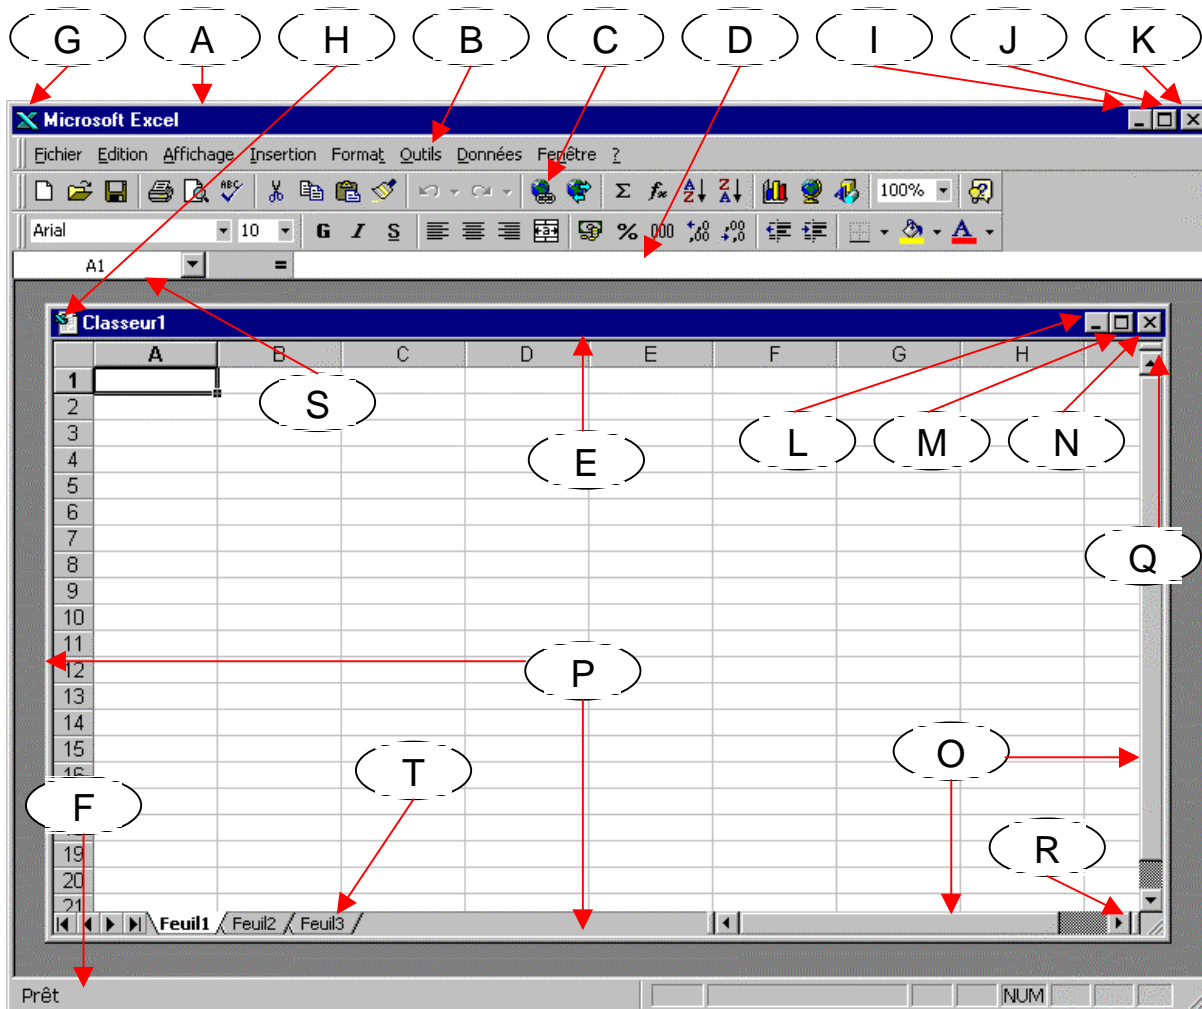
G A H B C D I J K

Microsoft Excel

Fichier Edition Affichage Insertion Format Outils Données Fenêtre ?

100%

Arial 10 G I S % 000

A1 =

Classeur1

| | A | B | C | D | E | F | G | H |
|---|---|---|---|---|---|---|---|---|
| 1 | | | | | | | | |
| 2 | | | | | | | | |
| 3 | | | | | | | | |
| 4 | | | | | | | | |
| 5 | | | | | | | | |
| 6 | | | | | | | | |
| 7 | | | | | | | | |
| 8 | | | | | | | | |
| 9 | | | | | | | | |
| 10 | | | | | | | | |
| 11 | | | | | | | | |
| 12 | | | | | | | | |
| 13 | | | | | | | | |
| 14 | | | | | | | | |
| 15 | | | | | | | | |
| 16 | | | | | | | | |
| 19 | | | | | | | | |
| 20 | | | | | | | | |
| 21 | | | | | | | | |

S E L M N Q P O T F R

Feuil1 Feuil2 Feuil3

Prêt NUM